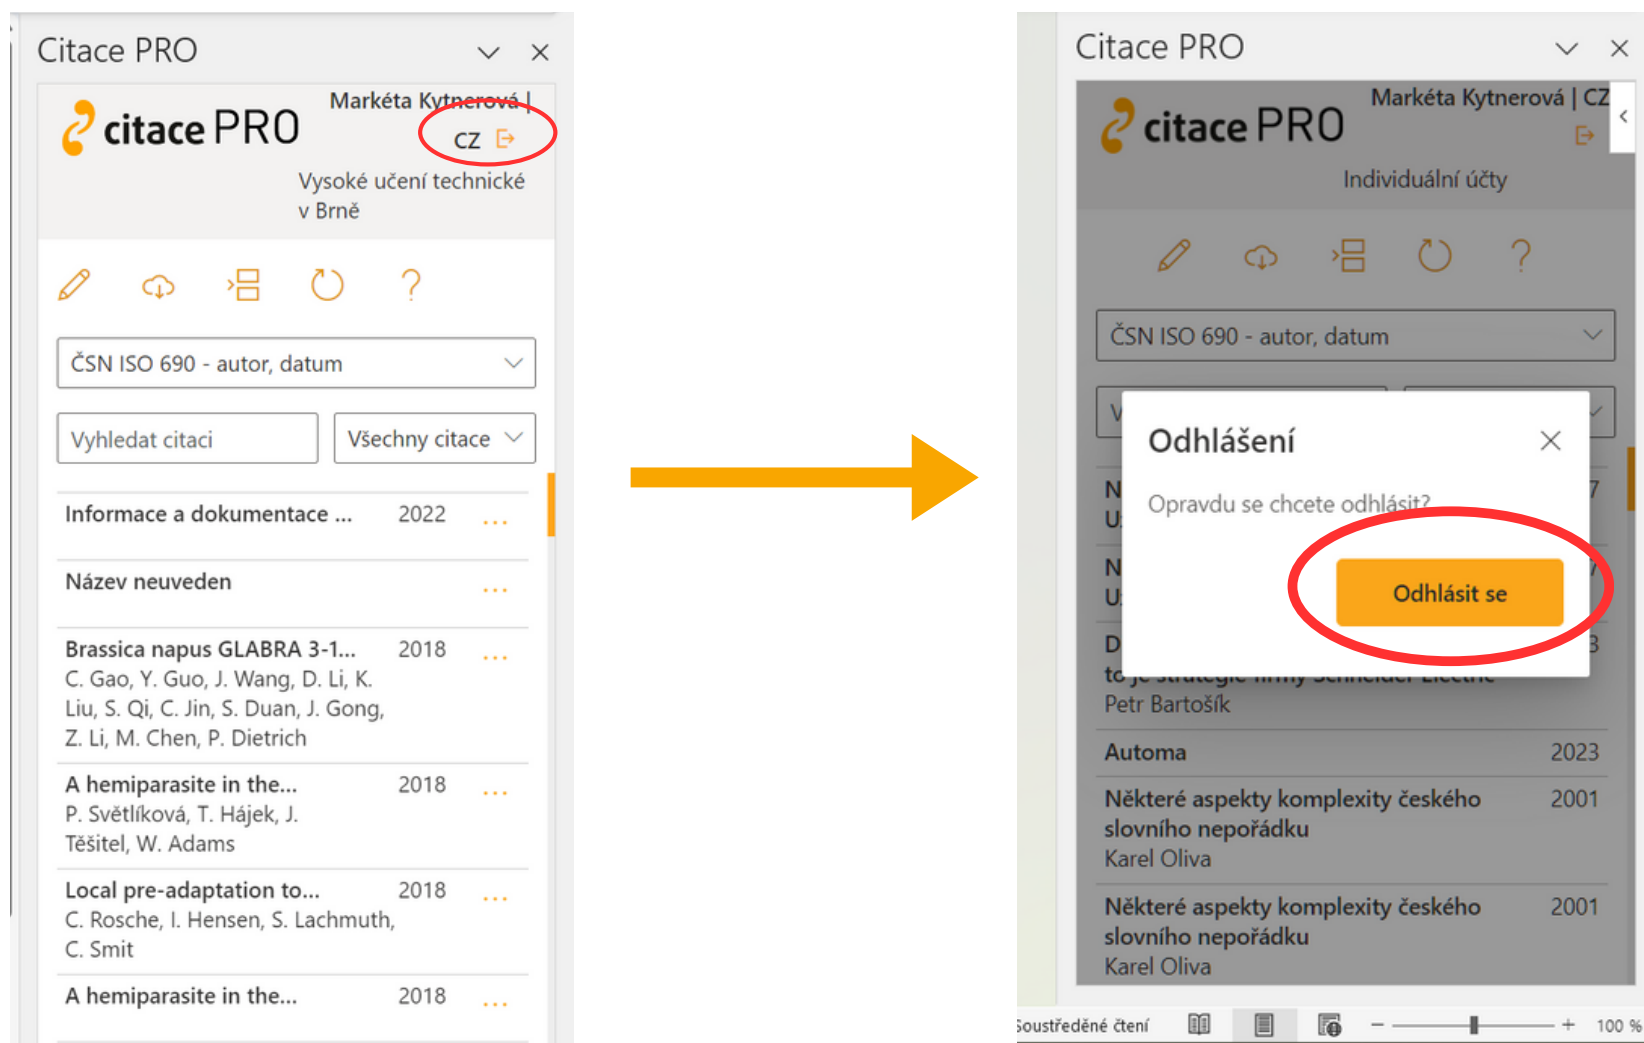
Citace PRO

citace PRO

Markéta Kytnerová | CZ

Vysoké učení technické v Brně

ČSN ISO 690 - autor, datum

Vyhledat citaci

Všechny citace

Informace a dokumentace ... 2022 ...

Název neuveden ...

Brassica napus GLABRA 3-1... 2018 ...
C. Gao, Y. Guo, J. Wang, D. Li, K. Liu, S. Qi, C. Jin, S. Duan, J. Gong, Z. Li, M. Chen, P. Dietrich

A hemiparasite in the... 2018 ...
P. Světlíková, T. Hájek, J. Těšitel, W. Adams

Local pre-adaptation to... 2018 ...
C. Rosche, I. Hensen, S. Lachmuth, C. Smit

A hemiparasite in the... 2018 ...

Citace PRO

citace PRO

Markéta Kytnerová | CZ

Individuální účty

ČSN ISO 690 - autor, datum

Odhlášení

Opravdu se chcete odhlásit?

Odhlásit se

Petr Bartošík

Automa 2023

Některé aspekty komplexity českého slovního nepořádku 2001
Karel Oliva

Některé aspekty komplexity českého slovního nepořádku 2001
Karel Oliva

Soustředěné čtení

100 %